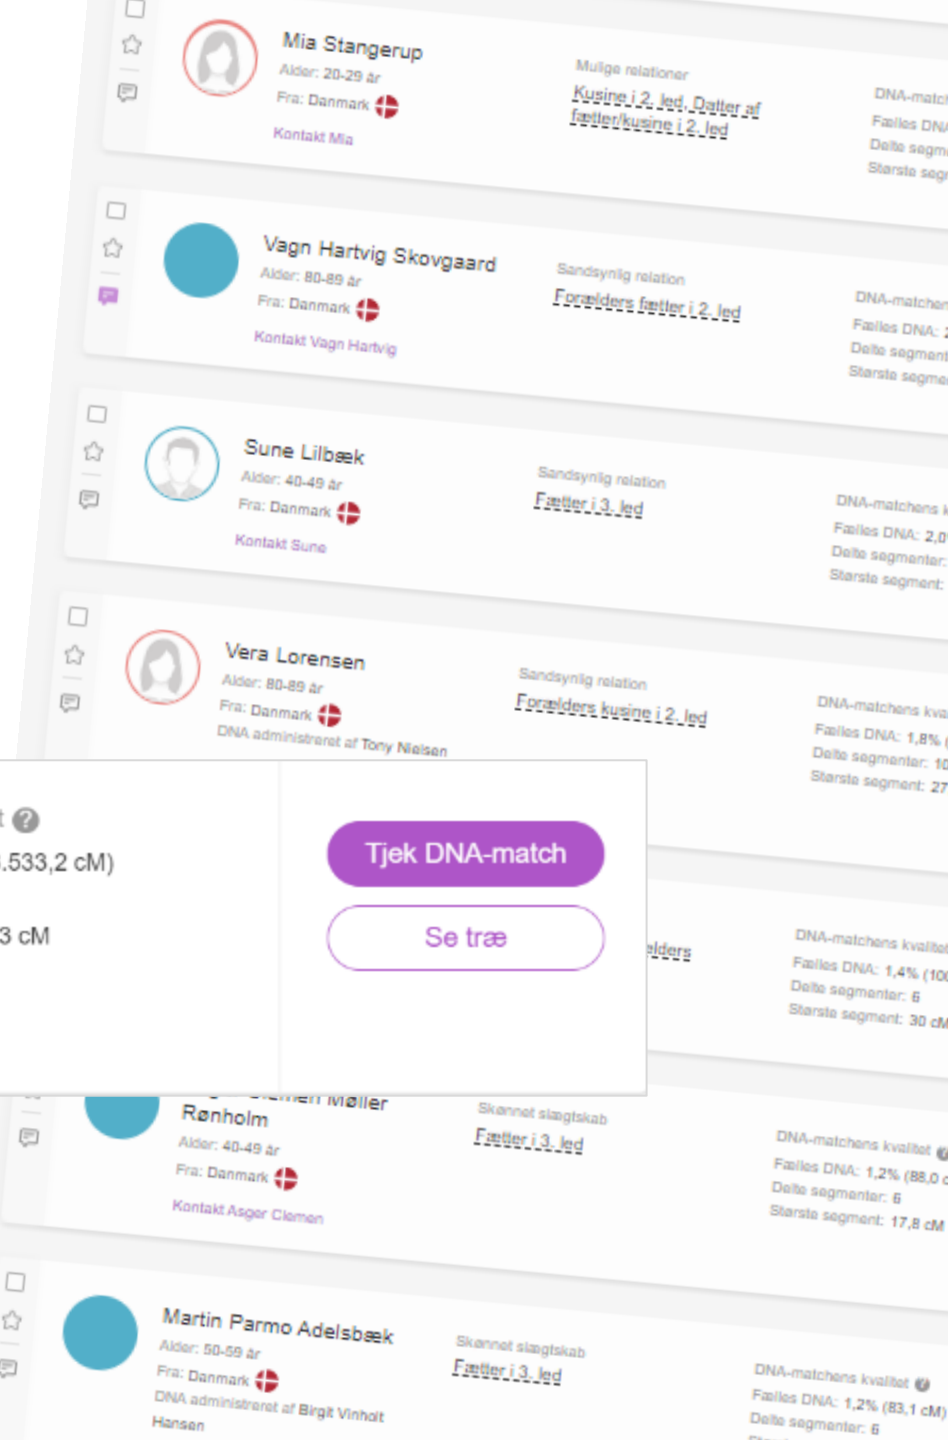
Mia Stangerup
Alder: 20-29 år
Fra: Danmark
Kontakt Mia

Mulige relationer
Kusine i 2. led, Datter af fætter/kusine i 2. led

DNA-matc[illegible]
Fælles DN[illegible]
Delte segm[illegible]
Største seg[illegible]

Vagn Hartvig Skovgaard
Alder: 80-89 år
Fra: Danmark
Kontakt Vagn Hartvig

Sandsynlig relation
Forælders fætter i 2. led

DNA-matchen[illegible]
Fælles DNA: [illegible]
Delte segment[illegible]
Største segme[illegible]

Sune Lilbæk
Alder: 40-49 år
Fra: Danmark
Kontakt Sune

Sandsynlig relation
Fætter i 3. led

DNA-matchens k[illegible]
Fælles DNA: 2,0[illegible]
Delte segmenter:
Største segment:

Vera Lorensen
Alder: 80-89 år
Fra: Danmark
DNA administreret af Tony Nielsen

Sandsynlig relation
Forælders kusine i 2. led

DNA-matchens kva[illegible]
Fælles DNA: 1,8% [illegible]
Delte segmenter: 10
Største segment: 27

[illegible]t
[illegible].533,2 cM)
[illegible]3 cM

Tjek DNA-match
Se træ

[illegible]lders

DNA-matchens kvalitet
Fælles DNA: 1,4% (10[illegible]
Delte segmenter: 6
Største segment: 30 cM

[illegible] Møller Rønholm
Alder: 40-49 år
Fra: Danmark
Kontakt Asger Clemen

Skønnet slægtskab
Fætter i 3. led

DNA-matchens kvalitet
Fælles DNA: 1,2% (88,0 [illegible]
Delte segmenter: 6
Største segment: 17,8 cM

Martin Parmo Adelsbæk
Alder: 50-59 år
Fra: Danmark
DNA administreret af Birgit Vinholt Hansen

Skønnet slægtskab
Fætter i 3. led

DNA-matchens kvalitet
Fælles DNA: 1,2% (83,1 cM)
Delte segmenter: 6